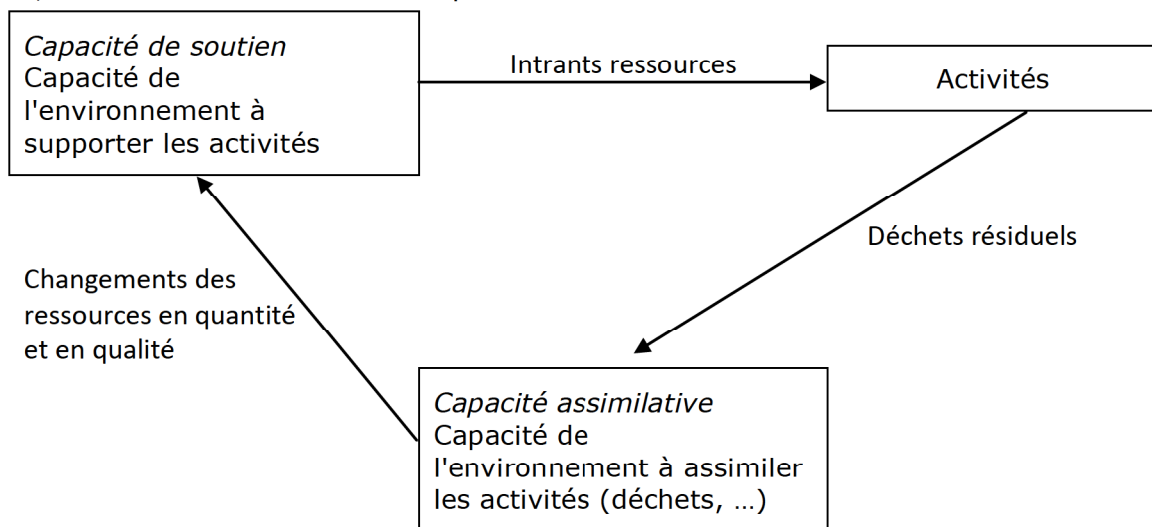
Capacité de soutien
Capacité de l'environnement à supporter les activités

Intrants ressources

Activités

Déchets résiduels

Changements des ressources en quantité et en qualité

Capacité assimilative
Capacité de l'environnement à assimiler les activités (déchets, …)